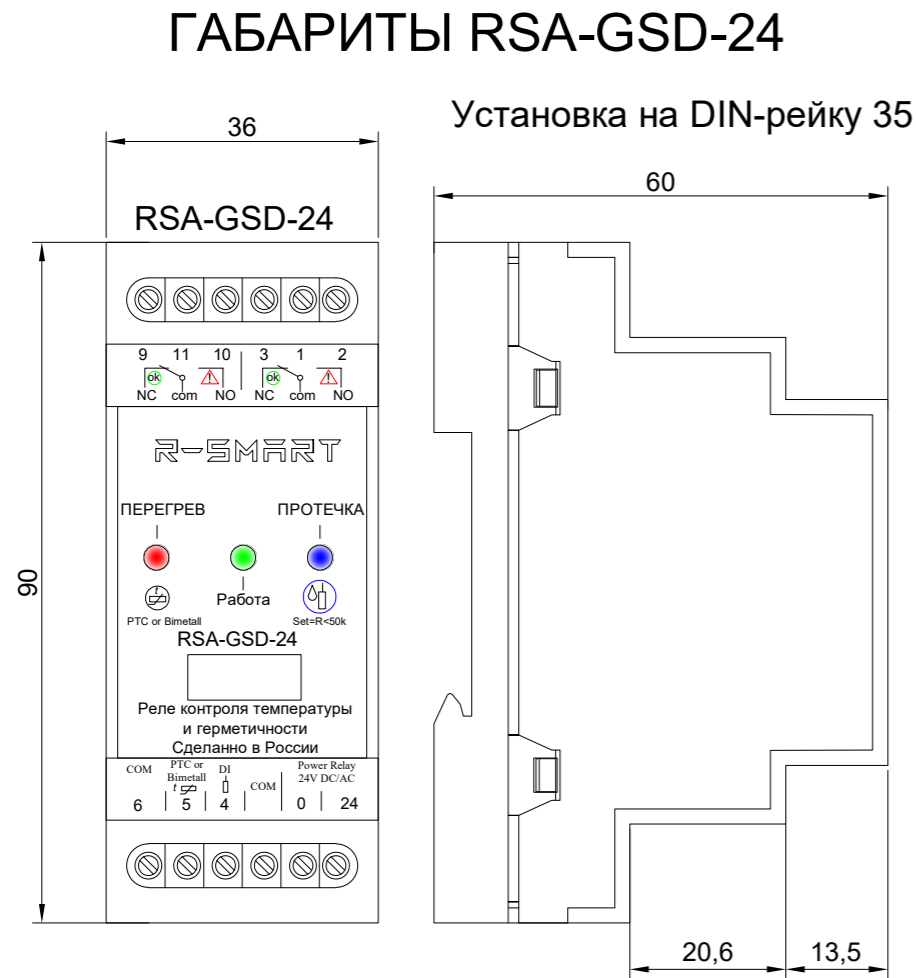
ГАБАРИТЫ RSA-GSD-24

36

Установка на DIN-рейку 35

60

RSA-GSD-24

9 11 10 3 1 2
ok NC com NO ok NC com NO

R-SMART

ПЕРЕГРЕВ ПРОТЕЧКА

90

Работа

PTC or Bimetall Set=R<50k

RSA-GSD-24

Реле контроля температуры и герметичности Сделанно в России

COM PTC or Bimetall DI COM Power Relay 24V DC/AC

6 5 4 0 24

20,6 13,5